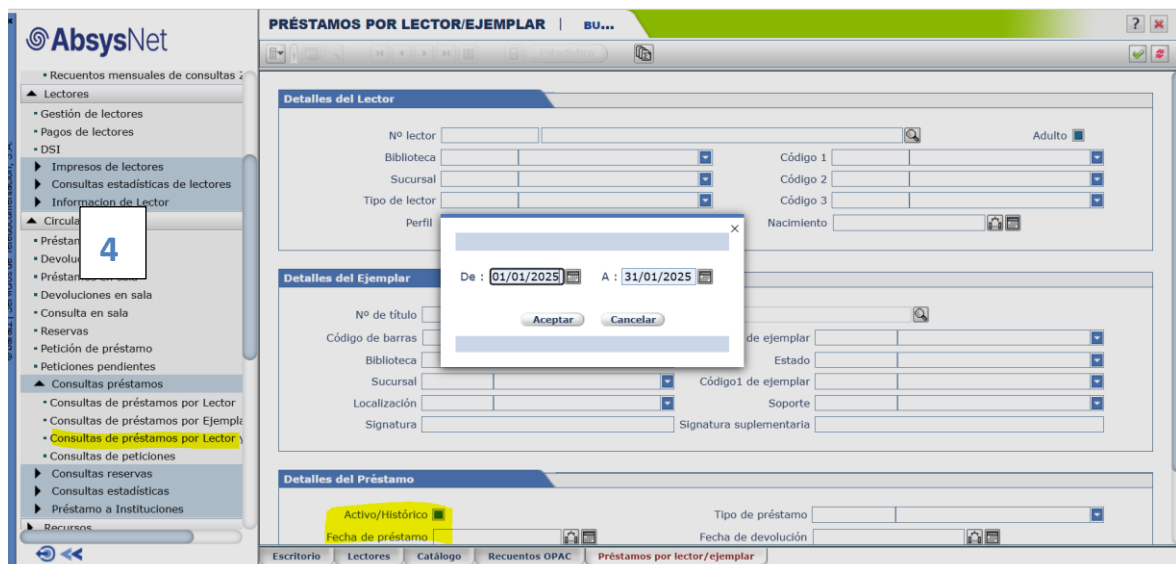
AbsysNet

▪ Recuentos mensuales de consultas 2
▲ Lectores
▪ Gestión de lectores
▪ Pagos de lectores
▪ DSI
▶ Impresos de lectores
▶ Consultas estadísticas de lectores
▶ Informacion de Lector
▲ Circula
▪ Préstam
▪ Devolu
▪ Préstamos en sala
▪ Devoluciones en sala
▪ Consulta en sala
▪ Reservas
▪ Petición de préstamo
▪ Peticiones pendientes
▲ Consultas préstamos
▪ Consultas de préstamos por Lector
▪ Consultas de préstamos por Ejempla
▪ Consultas de préstamos por Lector y
▪ Consultas de peticiones
▶ Consultas reservas
▶ Consultas estadísticas
▶ Préstamo a Instituciones
▶ Recursos

4

PRÉSTAMOS POR LECTOR/EJEMPLAR | BU...

?

Estadística

Detalles del Lector
Nº lector
Adulto
Biblioteca
Código 1
Sucursal
Código 2
Tipo de lector
Código 3
Perfil
Nacimiento

Detalles del Ejemplar
Nº de título
Código de barras
de ejemplar
Biblioteca
Estado
Sucursal
Código1 de ejemplar
Localización
Soporte
Signatura
Signatura suplementaria

De : 01/01/2025 A : 31/01/2025
Aceptar Cancelar

Detalles del Préstamo
Activo/Histórico
Tipo de préstamo
Fecha de préstamo
Fecha de devolución

Escritorio | Lectores | Catálogo | Recuentos OPAC | Préstamos por lector/ejemplar